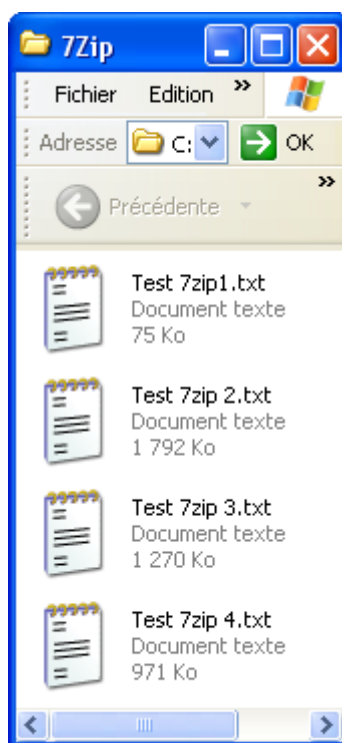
7Zip

Fichier Edition »

Adresse C: OK

»

Précédente

Test 7zip1.txt
Document texte
75 Ko

Test 7zip 2.txt
Document texte
1 792 Ko

Test 7zip 3.txt
Document texte
1 270 Ko

Test 7zip 4.txt
Document texte
971 Ko